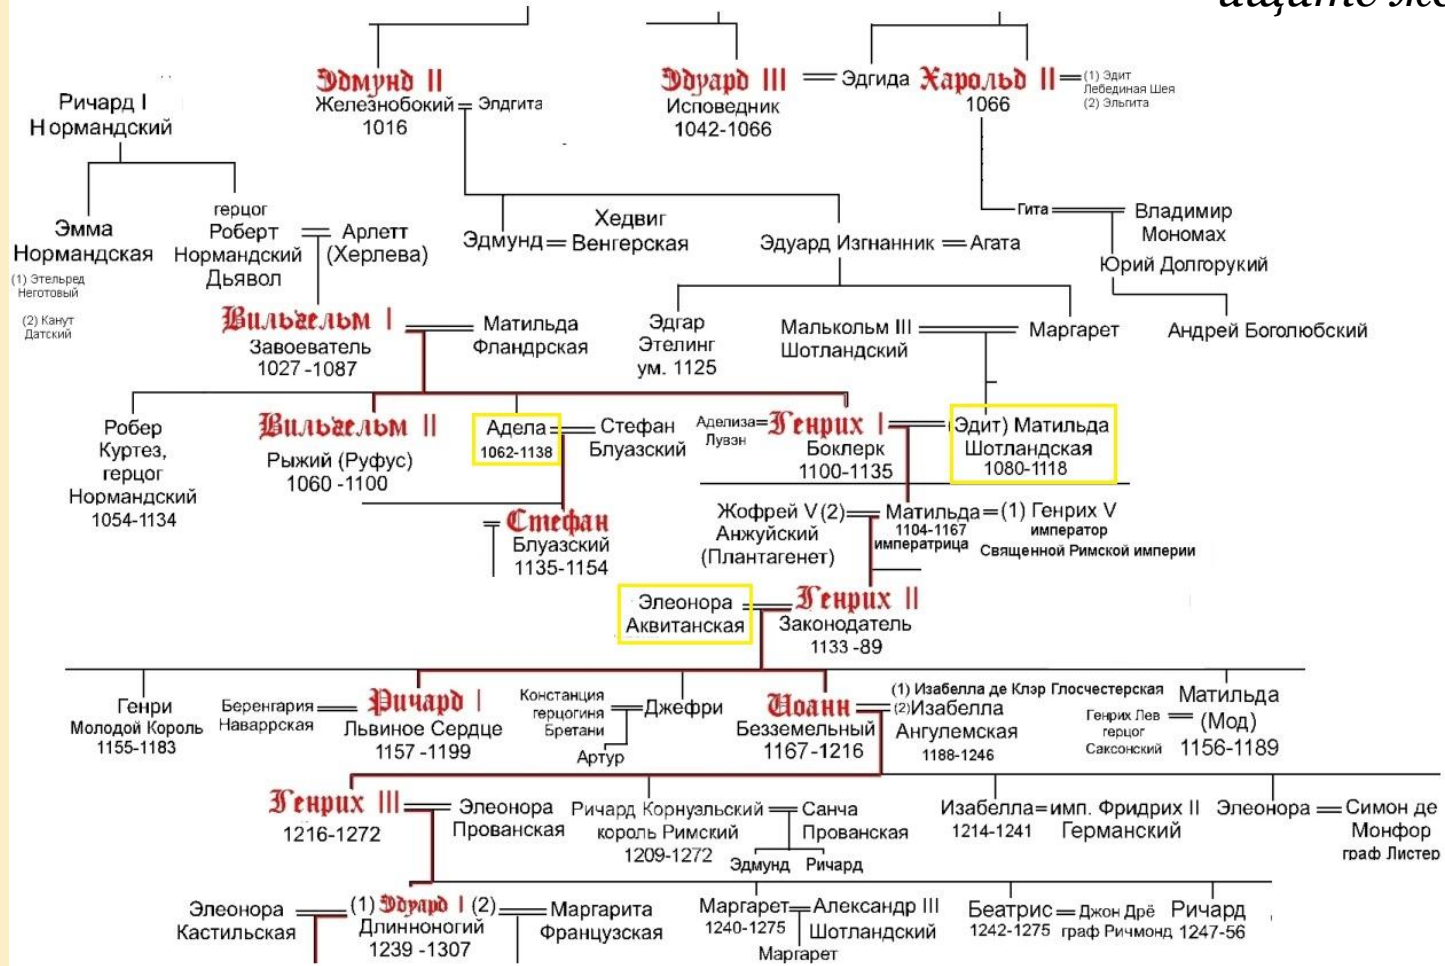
Эдмунд II Железнобокий = Элдгита 1016

Эдуард III Исповедник 1042-1066 = Эдгида

Харольд II 1066 = (1) Эдит Лебединая Шея (2) Эльгита

Ричард I Нормандский

Эмма Нормандская (1) Этельред Неготовый (2) Канут Датский

герцог Роберт Нормандский Дьявол = Арлетт (Херлева)

Эдмунд = Хедвиг Венгерская

Эдуард Изгнанник = Агата

Гита = Владимир Мономах

Юрий Долгорукий

Андрей Боголюбский

Вильгельм I Завоеватель 1027 -1087 = Матильда Фландрская

Эдгар Этелинг ум. 1125

Мальколм III Шотландский = Маргарет

Робер Куртез, герцог Нормандский 1054-1134

Вильгельм II Рыжий (Руфус) 1060 -1100

Адела 1062-1138 = Стефан Блуазский

Аделиза Лувэн = Генрих I Боклерк 1100-1135 = Эдит) Матильда Шотландская 1080-1118

Стефан Блуазский 1135-1154

Жофрей V (2) Анжуйский (Плантагенет) = Матильда 1104-1167 императрица = (1) Генрих V император Священной Римской империи

Элеонора Аквитанская = Генрих II Законодатель 1133 -89

Генри Молодой Король 1155-1183

Беренгария Наваррская = Ричард I Львиное Сердце 1157 -1199

Констанция герцогиня Бретани = Джефри

Артур

Иоанн Безземельный 1167-1216 = (1) Изабелла де Клэр Глосчестерская (2) Изабелла Ангулемская 1188-1246

Генрих Лев герцог Саксонский = Матильда (Мод) 1156-1189

Генрих III 1216-1272 = Элеонора Прованская

Ричард Корнуэльский король Римский 1209-1272 = Санча Прованская

Эдмунд Ричард

Изабелла 1214-1241 = имп. Фридрих II Германский

Элеонора = Симон де Монфор граф Листер

Элеонора Кастильская = (1) Эдуард I Длинноногий 1239 -1307 (2) = Маргарита Французская

Маргарет 1240-1275 = Александр III Шотландский

Маргарет

Беатрис 1242-1275 = Джон Дрё граф Ричмонд

Ричард 1247-56